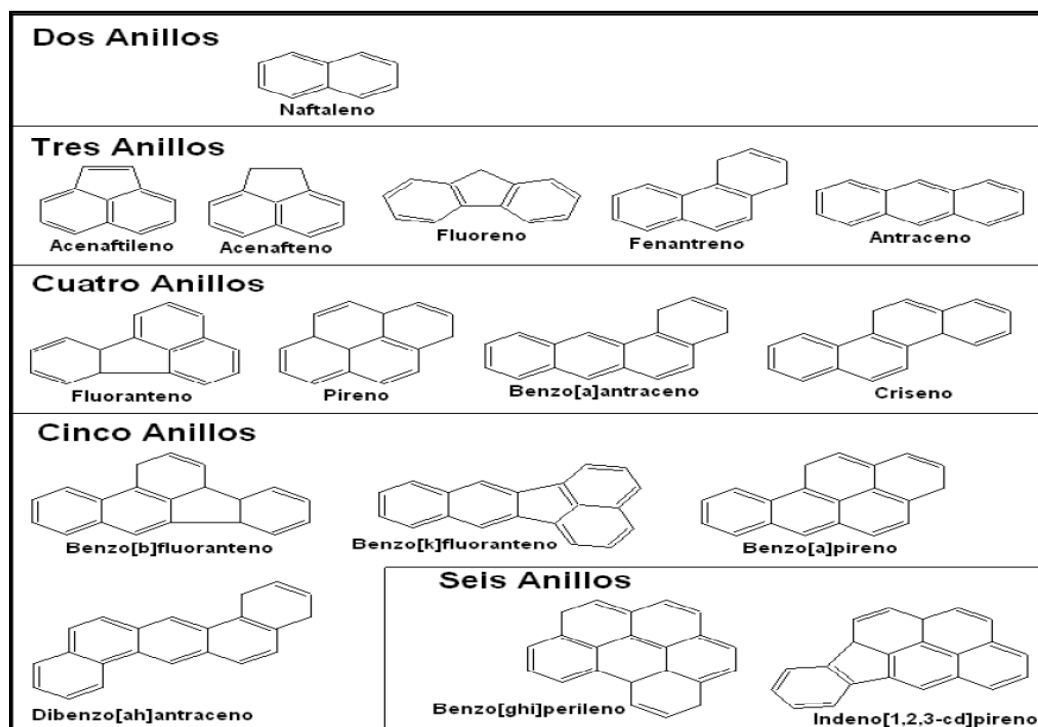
Dos Anillos

Naftaleno

Tres Anillos

Acenaftileno

Acenafteno

Fluoreno

Fenantreno

Antraceno

Cuatro Anillos

Fluoranteno

Pireno

Benzo[a]antraceno

Criseno

Cinco Anillos

Benzo[b]fluoranteno

Benzo[k]fluoranteno

Benzo[a]pireno

Dibenzo[ah]antraceno

Seis Anillos

Benzo[ghi]perileno

Indeno[1,2,3-cd]pireno